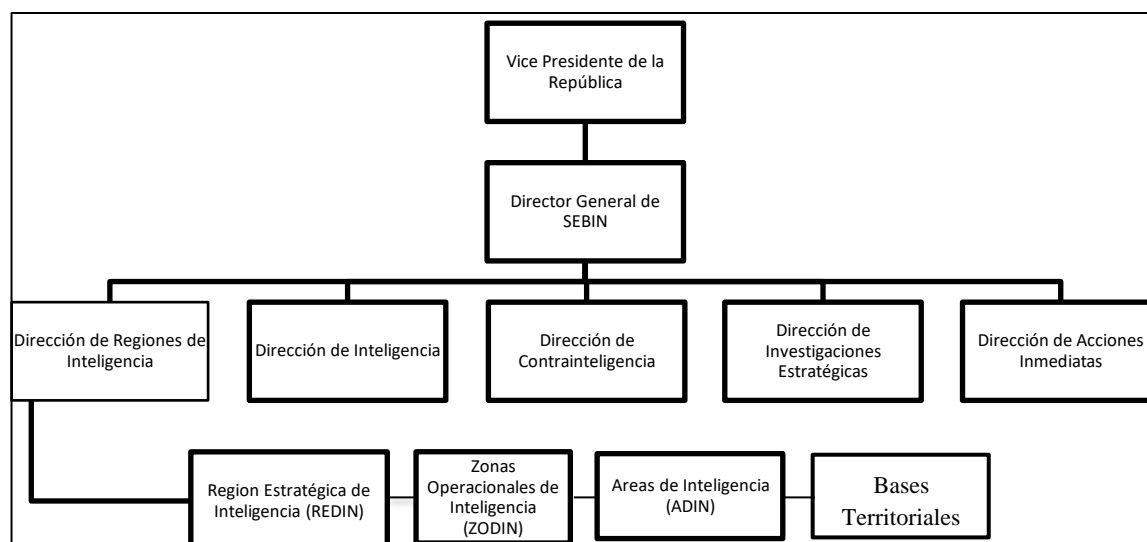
Vice Presidente de la República

Director General de SEBIN

Dirección de Regiones de Inteligencia

Dirección de Inteligencia

Dirección de Contrainteligencia

Dirección de Investigaciones Estratégicas

Dirección de Acciones Inmediatas

Region Estratégica de Inteligencia (REDIN)

Zonas Operacionales de Inteligencia (ZODIN)

Areas de Inteligencia (ADIN)

Bases Territoriales